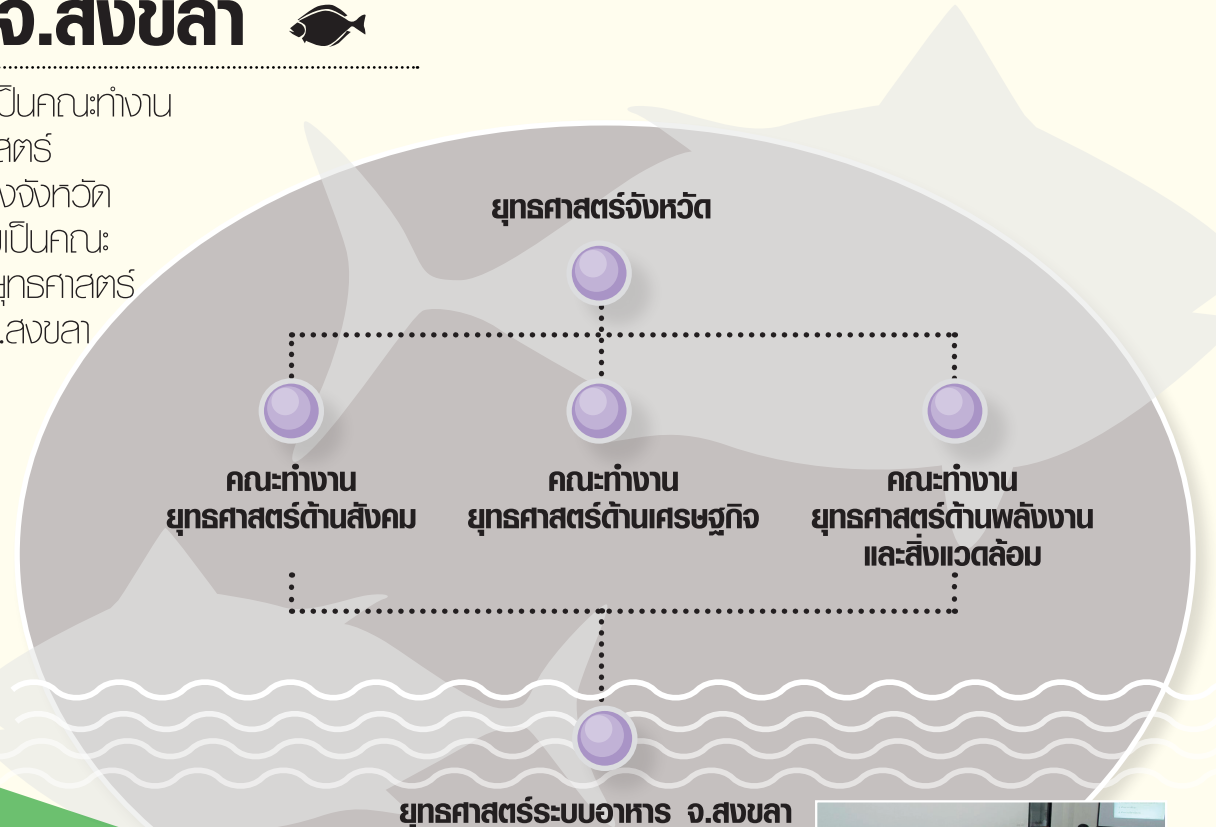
จ.สงขลา

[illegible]ป็นคณะทำงาน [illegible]สตร์ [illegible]งจังหวัด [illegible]เป็นคณะ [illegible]ยุทธศาสตร์ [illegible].สงขลา

ยุทธศาสตร์จังหวัด

คณะทำงาน ยุทธศาสตร์ด้านสังคม

คณะทำงาน ยุทธศาสตร์ด้านเศรษฐกิจ

คณะทำงาน ยุทธศาสตร์ด้านพลังงาน และสิ่งแวดล้อม

ยุทธศาสตร์ระบบอาหาร จ.สงขลา